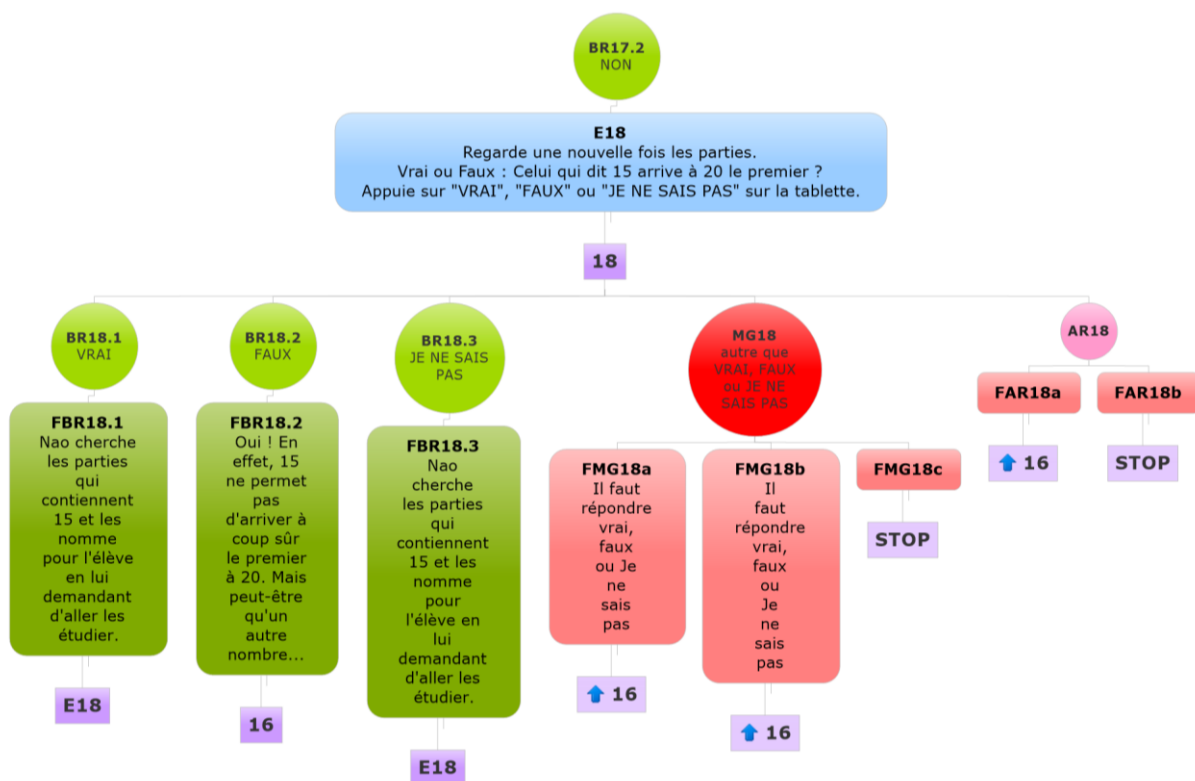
BR17.2
NON

E18
Regarde une nouvelle fois les parties.
Vrai ou Faux : Celui qui dit 15 arrive à 20 le premier ?
Appuie sur "VRAI", "FAUX" ou "JE NE SAIS PAS" sur la tablette.

18

BR18.1
VRAI

FBR18.1
Nao cherche les parties qui contiennent 15 et les nomme pour l'élève en lui demandant d'aller les étudier.

E18

BR18.2
FAUX

FBR18.2
Oui ! En effet, 15 ne permet pas d'arriver à coup sûr le premier à 20. Mais peut-être qu'un autre nombre...

16

BR18.3
JE NE SAIS PAS

FBR18.3
Nao cherche les parties qui contiennent 15 et les nomme pour l'élève en lui demandant d'aller les étudier.

E18

MG18
autre que VRAI, FAUX ou JE NE SAIS PAS

FMG18a
Il faut répondre vrai, faux ou Je ne sais pas

16

FMG18b
Il faut répondre vrai, faux ou Je ne sais pas

16

FMG18c

STOP

AR18

FAR18a

16

FAR18b

STOP